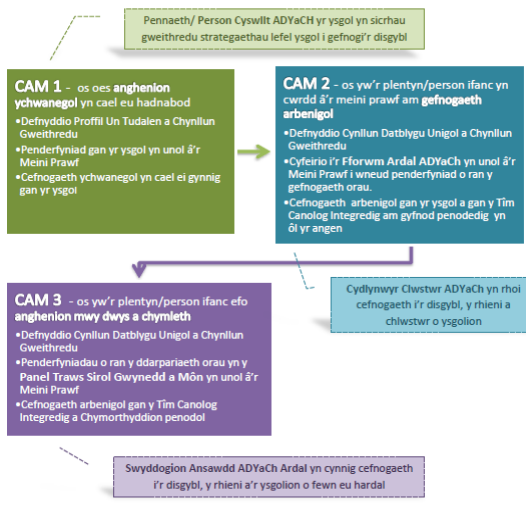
Pennaeth/ Person Cyswllt ADYaCH yr ysgol yn sicrhau gweithredu strategaethau lefel ysgol i gefnogi'r disgybl

CAM 1 - os oes anghenion ychwanegol yn cael eu hadnabod

•Defnyddio Proffil Un Tudalen a Chynllun Gweithredu
•Penderfyniad gan yr ysgol yn unol â'r Meini Prawf
•Cefnogaeth ychwanegol yn cael ei gynnig gan yr ysgol

CAM 2 - os yw'r plentyn/person ifanc yn cwrdd â'r meini prawf am gefnogaeth arbenigol

•Defnyddio Cynllun Datblygu Unigol a Chynllun Gweithredu
•Cyfeirio i'r Fforwm Ardal ADYaCH yn unol â'r Meini Prawf i wneud penderfyniad o ran y gefnogaeth orau.
•Cefnogaeth arbenigol gan yr ysgol a gan y Tîm Canolog Integredig am gyfnod penodedig yn ôl yr angen

Cydlynwyr Clwstwr ADYaCH yn rhoi cefnogaeth i'r disgybl, y rhieni a chlwstwr o ysgolion

CAM 3 - os yw'r plentyn/person ifanc efo anghenion mwy dwys a chymleth

•Defnyddio Cynllun Datblygu Unigol a Chynllun Gweithredu
•Penderfyniadau o ran y ddarpariaeth orau yn y Panel Traws Sirol Gwynedd a Môn yn unol â'r Meini Prawf
•Cefnogaeth arbenigol gan y Tîm Canolog Integredig a Chymorthyddion penodol

Swyddogion Ansawdd ADYaCH Ardal yn cynnig cefnogaeth i'r disgybl, y rhieni a'r ysgolion o fewn eu hardal